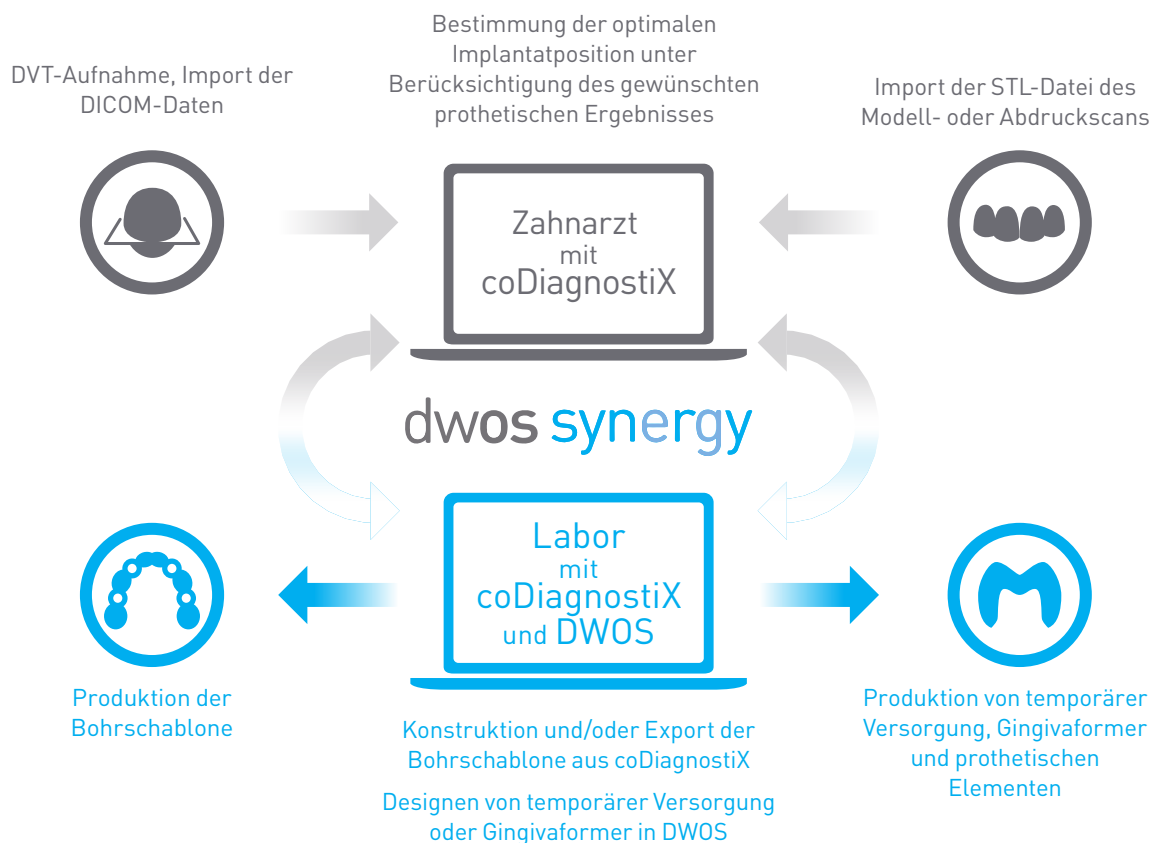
Bestimmung der optimalen Implantatposition unter Berücksichtigung des gewünschten prothetischen Ergebnisses

DVT-Aufnahme, Import der DICOM-Daten

Import der STL-Datei des Modell- oder Abdruckscans

Zahnarzt mit coDiagnostiX

dwos synergy

Labor mit coDiagnostiX und DWOS

Produktion der Bohrschablone

Produktion von temporärer Versorgung, Gingivaformer und prothetischen Elementen

Konstruktion und/oder Export der Bohrschablone aus coDiagnostiX

Designen von temporärer Versorgung oder Gingivaformer in DWOS